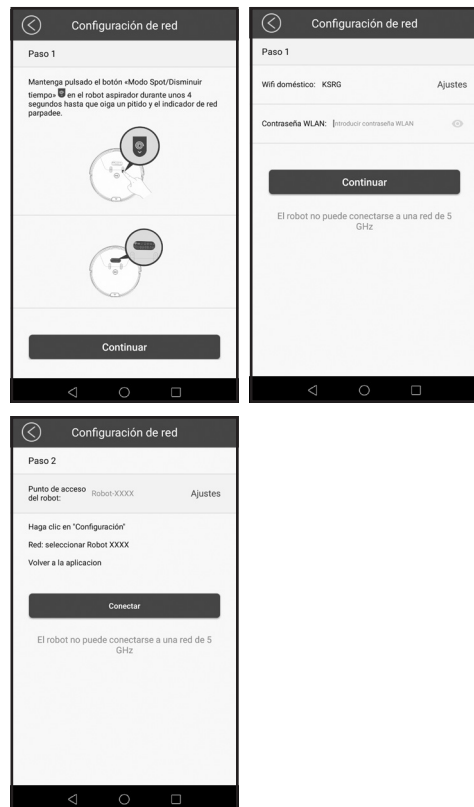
Configuración de red

Paso 1

Mantenga pulsado el botón «Modo Spot/Disminuir tiempo» en el robot aspirador durante unos 4 segundos hasta que oiga un pitido y el indicador de red parpadee.

Continuar

Configuración de red

Paso 1

Wifi doméstico: KSRG

Ajustes

Contraseña WLAN: Introducir contraseña WLAN

Continuar

El robot no puede conectarse a una red de 5 GHz

Configuración de red

Paso 2

Punto de acceso del robot: Robot-XXXX

Ajustes

Haga clic en "Configuración"

Red: seleccionar Robot XXXX

Volver a la aplicacion

Conectar

El robot no puede conectarse a una red de 5 GHz